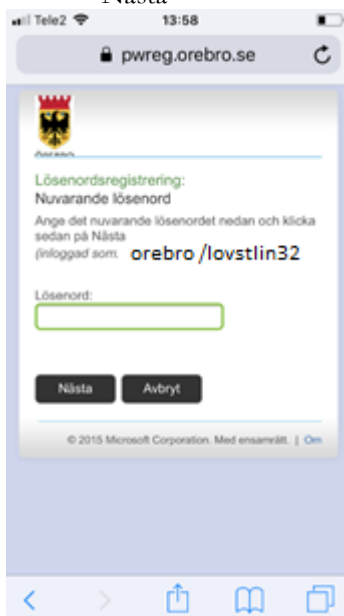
Nästa

Tele2 13:58

pwreg.orebro.se

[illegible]

Lösenordsregistrering:
Nuvarande lösenord

Ange det nuvarande lösenordet nedan och klicka sedan på Nästa
(inloggad som: orebro /lovstlin32

Lösenord:

Nästa Avbryt

© 2015 Microsoft Corporation. Med ensamrätt. | Om